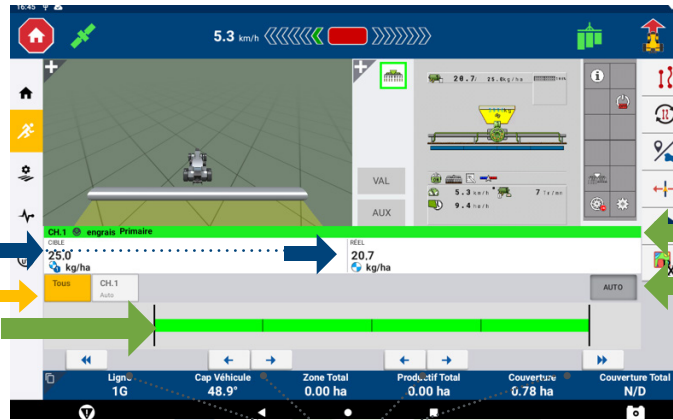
16:45

5.3 km/h

20.7 / 25.0 kg/ha

5.3 km/h
7 lt/mn
9.4 ha/h

VAL
AUX

CH.1 engrais Primaire
CIBLE
25.0
kg/ha
RÉEL
20.7
kg/ha

Tous
CH.1
Auto
AUTO

Ligne
1G
Cap Véhicule
48.9°
Zone Total
0.00 ha
Productif Total
0.00 ha
Couverture
0.78 ha
Couverture Total
N/D